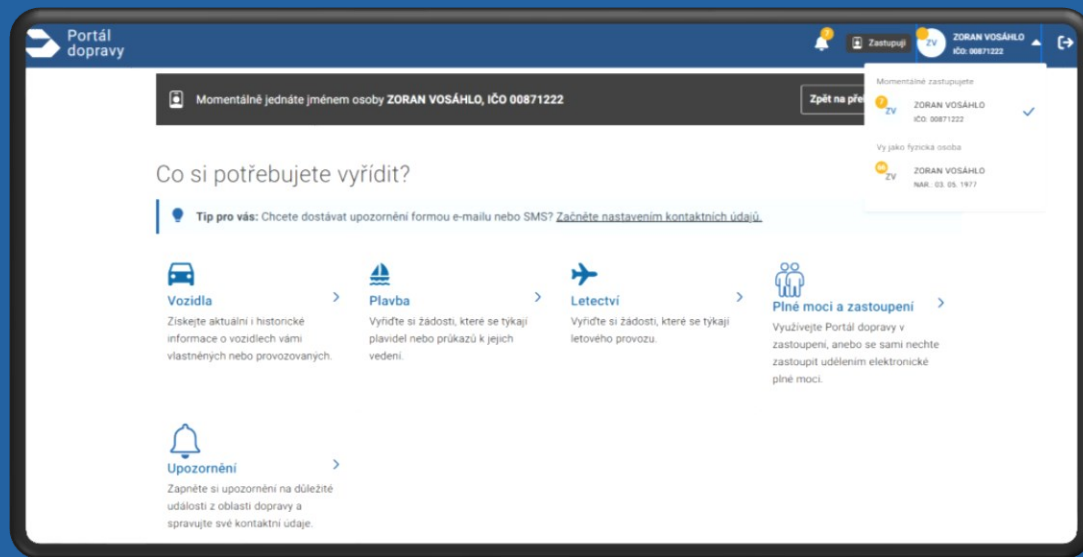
Portál dopravy

Zastupuji

ZV ZORAN VOSÁHLO
IČO: 00871222

Momentálně jednáte jménem osoby ZORAN VOSÁHLO, IČO 00871222

Zpět na pře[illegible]

Momentálně zastupujete

ZV ZORAN VOSÁHLO
IČO: 00871222

Vy jako fyzická osoba

ZV ZORAN VOSÁHLO
NAR.: 03. 05. 1977

Co si potřebujete vyřídit?

Tip pro vás: Chcete dostávat upozornění formou e-mailu nebo SMS? Začněte nastavením kontaktních údajů.

Vozidla
Získejte aktuální i historické informace o vozidlech vámi vlastněných nebo provozovaných.

Plavba
Vyřiďte si žádosti, které se týkají plavidel nebo průkazů k jejich vedení.

Letectví
Vyřiďte si žádosti, které se týkají letového provozu.

Plné moci a zastoupení
Využívejte Portál dopravy v zastoupení, anebo se sami nechte zastoupit udělením elektronické plné moci.

Upozornění
Zapněte si upozornění na důležité události z oblasti dopravy a spravujte své kontaktní údaje.